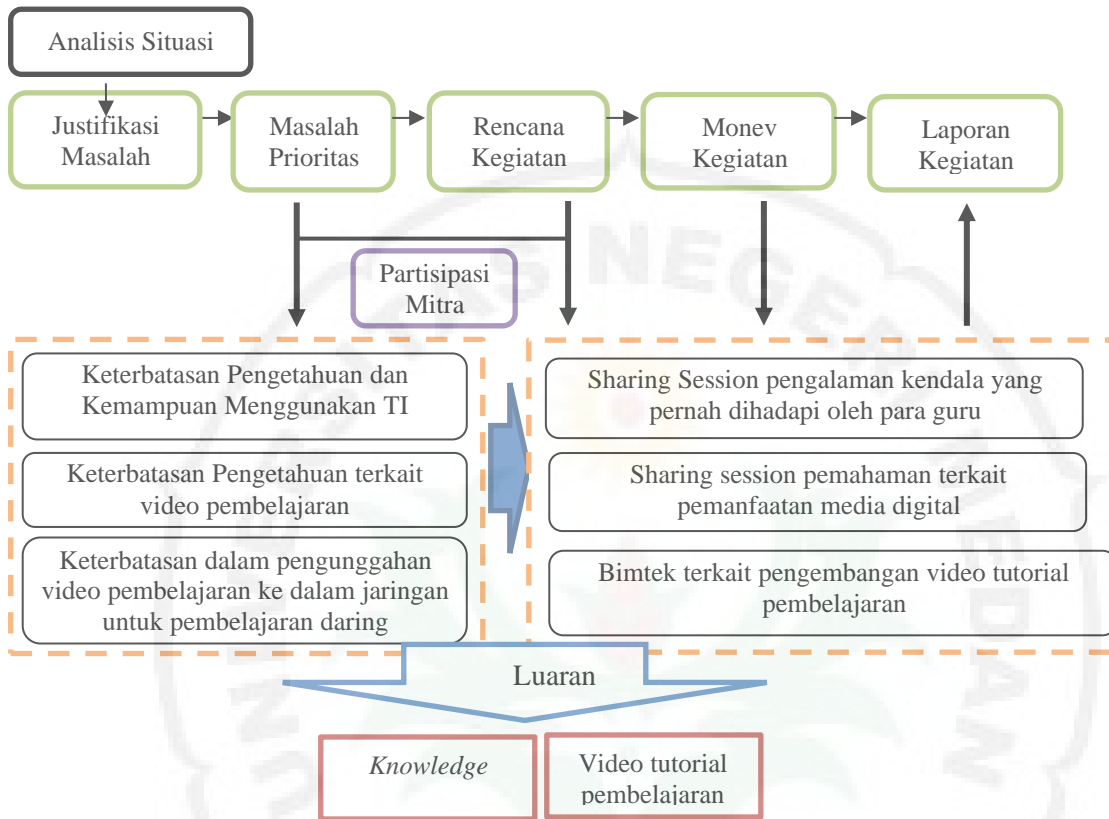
Analisis Situasi

Justifikasi Masalah

Masalah Prioritas

Rencana Kegiatan

Monev Kegiatan

Laporan Kegiatan

Partisipasi Mitra

Keterbatasan Pengetahuan dan Kemampuan Menggunakan TI

Keterbatasan Pengetahuan terkait video pembelajaran

Keterbatasan dalam pengunggahan video pembelajaran ke dalam jaringan untuk pembelajaran daring

Sharing Session pengalaman kendala yang pernah dihadapi oleh para guru

Sharing session pemahaman terkait pemanfaatan media digital

Bimtek terkait pengembangan video tutorial pembelajaran

Luaran

*Knowledge*

Video tutorial pembelajaran